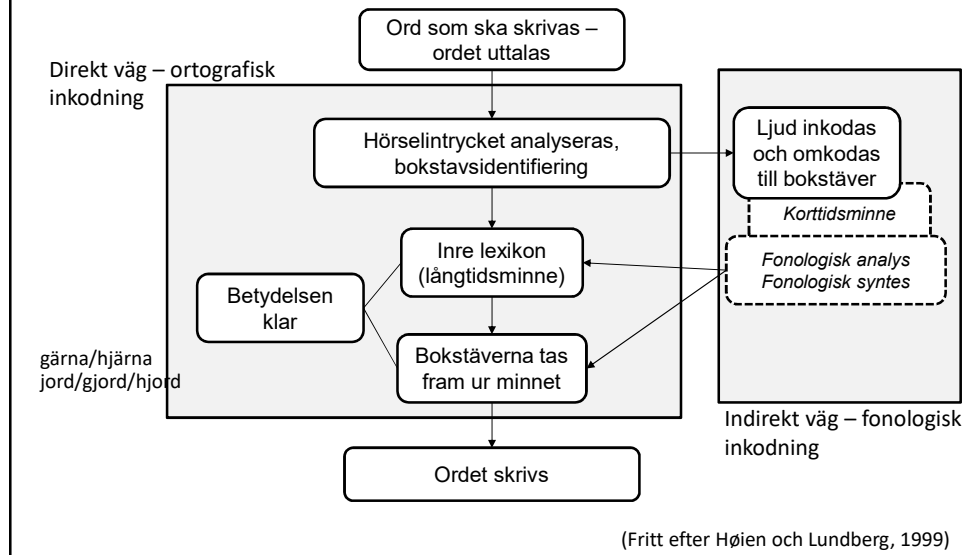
Ord som ska skrivas – ordet uttalas

Direkt väg – ortografisk inkodning

Hörselintrycket analyseras, bokstavsidentifiering

Ljud inkodas och omkodas till bokstäver

Korttidsminne

Fonologisk analys
Fonologisk syntes

Inre lexikon (långtidsminne)

Betydelsen klar

gärna/hjärna
jord/gjord/hjord

Bokstäverna tas fram ur minnet

Indirekt väg – fonologisk inkodning

Ordet skrivs

(Fritt efter Høien och Lundberg, 1999)